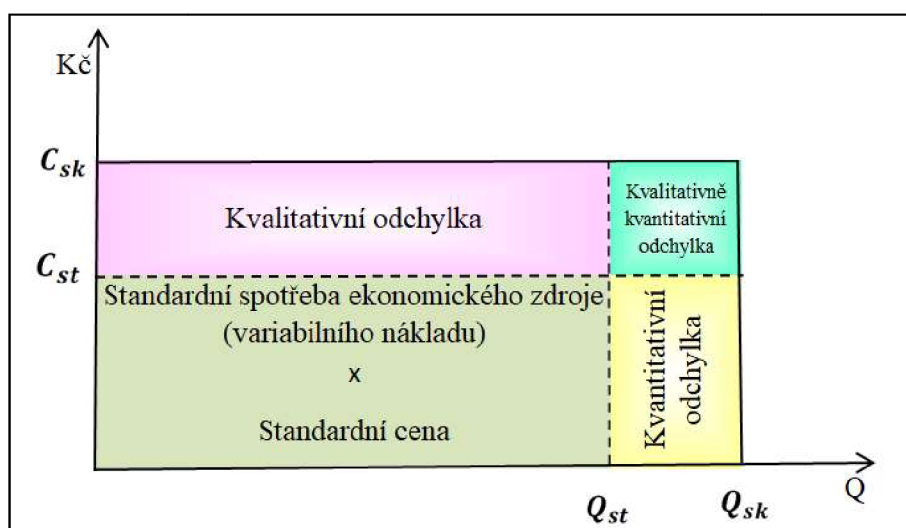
Kč

$C_{sk}$

$C_{st}$

Kvalitativní odchylka

Kvalitativně kvantitativní odchylka

Standardní spotřeba ekonomického zdroje (variabilního nákladu)
x
Standardní cena

Kvantitativní odchylka

Q

$Q_{st}$

$Q_{sk}$